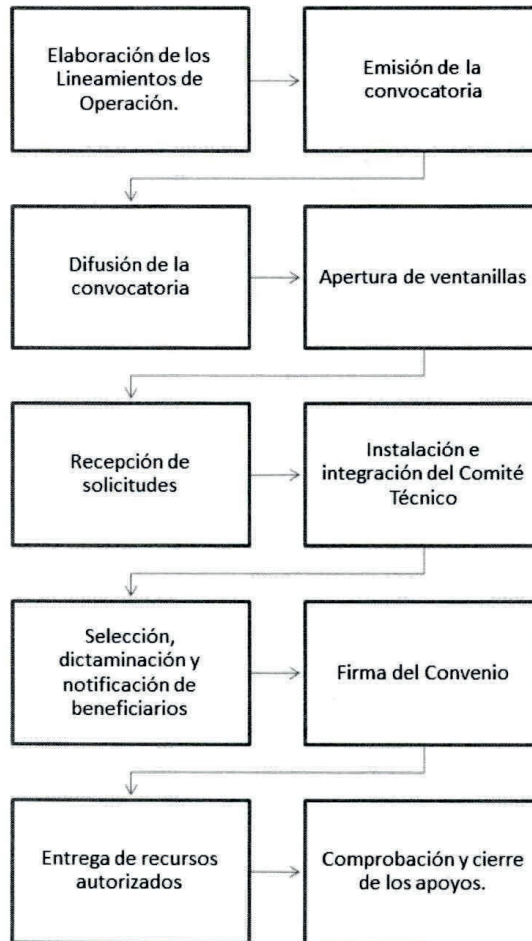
Elaboración de los Lineamientos de Operación.

Emisión de la convocatoria

Difusión de la convocatoria

Apertura de ventanillas

Recepción de solicitudes

Instalación e integración del Comité Técnico

Selección, dictaminación y notificación de beneficiarios

Firma del Convenio

Entrega de recursos autorizados

Comprobación y cierre de los apoyos.